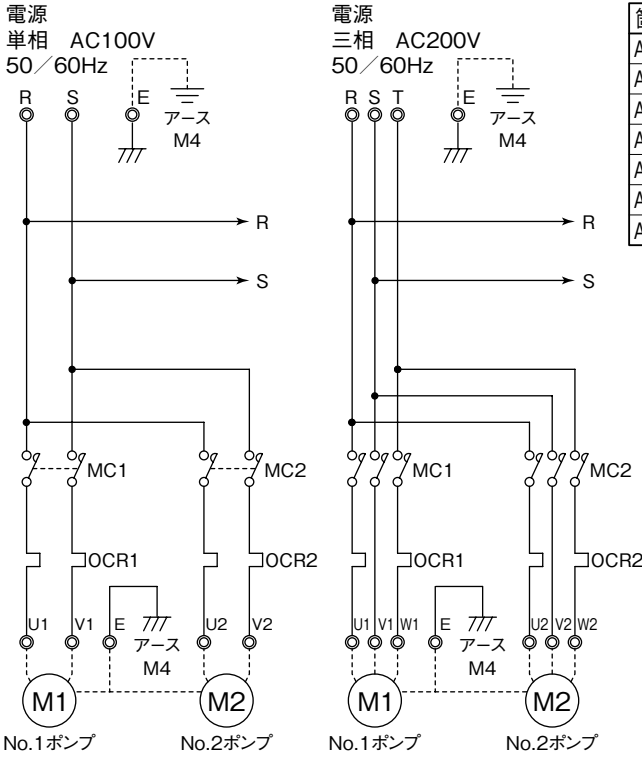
電源
単相 AC100V
50／60Hz

R S E
アース
M4

R
S

MC1 MC2

OCR1 OCR2

U1 V1 E U2 V2
アース
M4

M1 M2
No.1ポンプ No.2ポンプ

電源
三相 AC200V
50／60Hz

R S T E
アース
M4

R
S

MC1 MC2

OCR1 OCR2

U1 V1 W1 E U2 V2 W2
アース
M4

M1 M2
No.1ポンプ No.2ポンプ

| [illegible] |
|---|
| A |
| A |
| A |
| A |
| A |
| A |
| A |